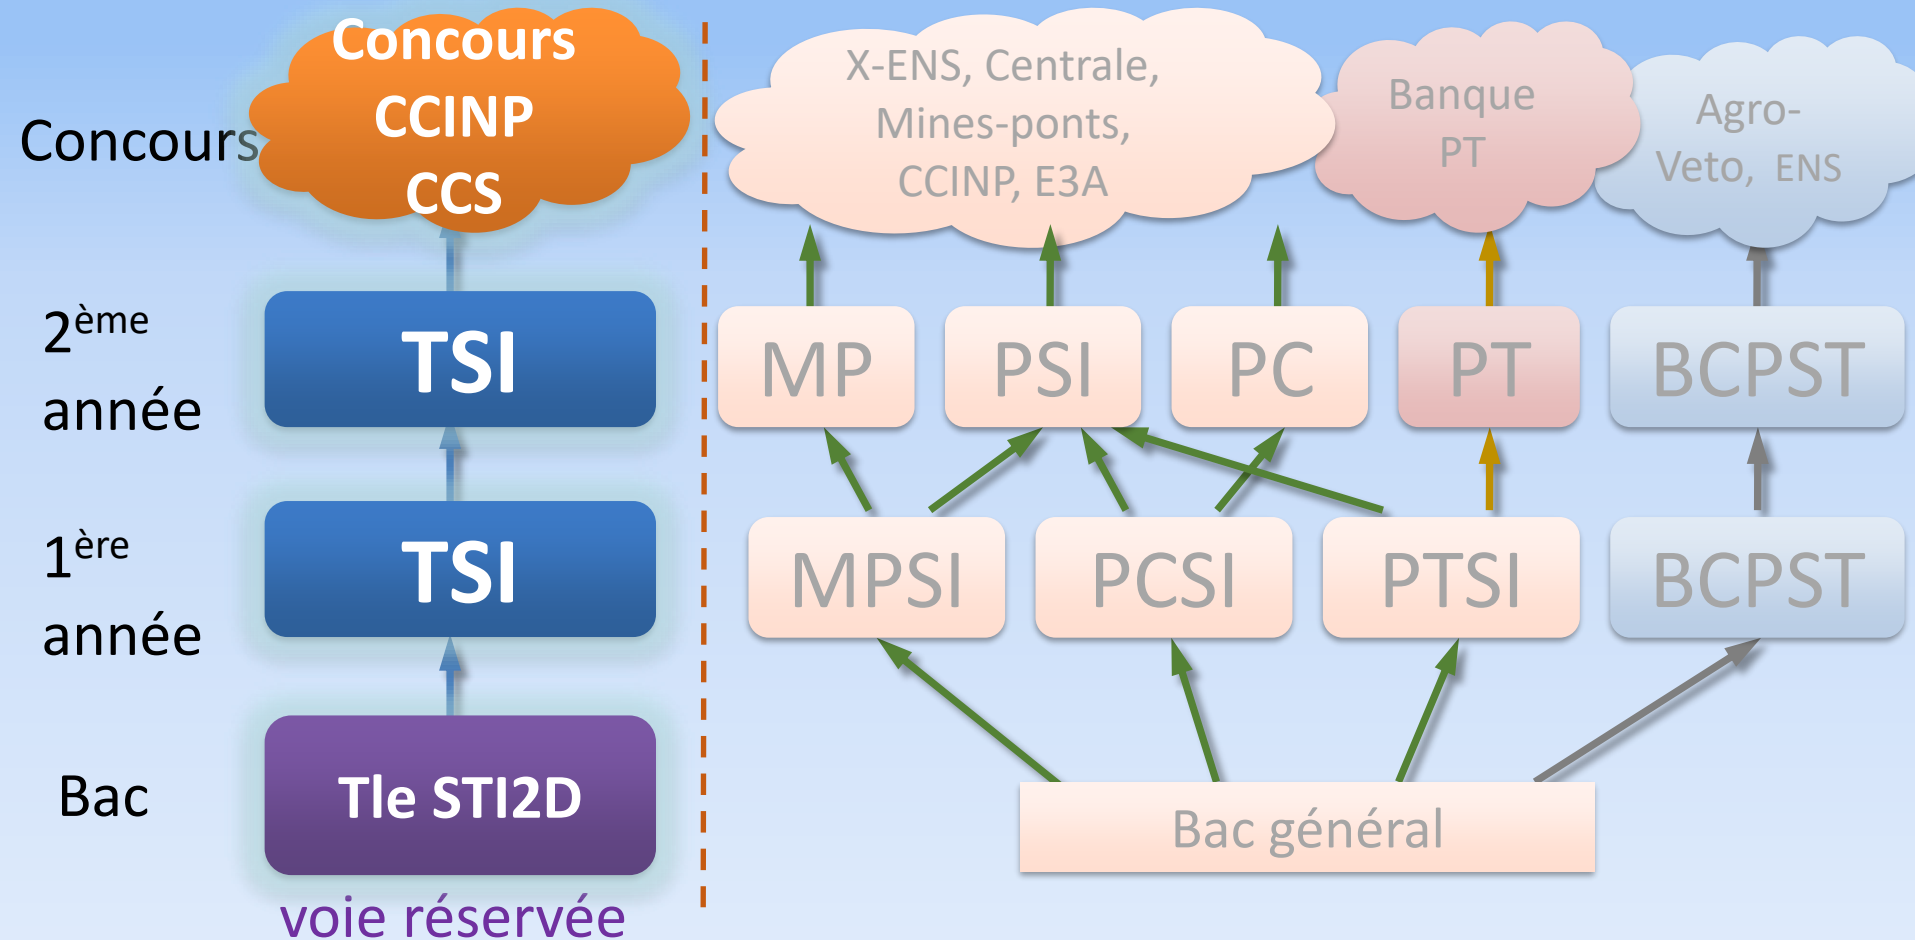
Concours

Concours
CCINP
CCS

X-ENS, Centrale, Mines-ponts, CCINP, E3A

Banque PT

Agro-Veto, ENS

$2^{ème}$ année

TSI

MP

PSI

PC

PT

BCPST

$1^{ère}$ année

TSI

MPSI

PCSI

PTSI

BCPST

Bac

Tle STI2D

Bac général

voie réservée